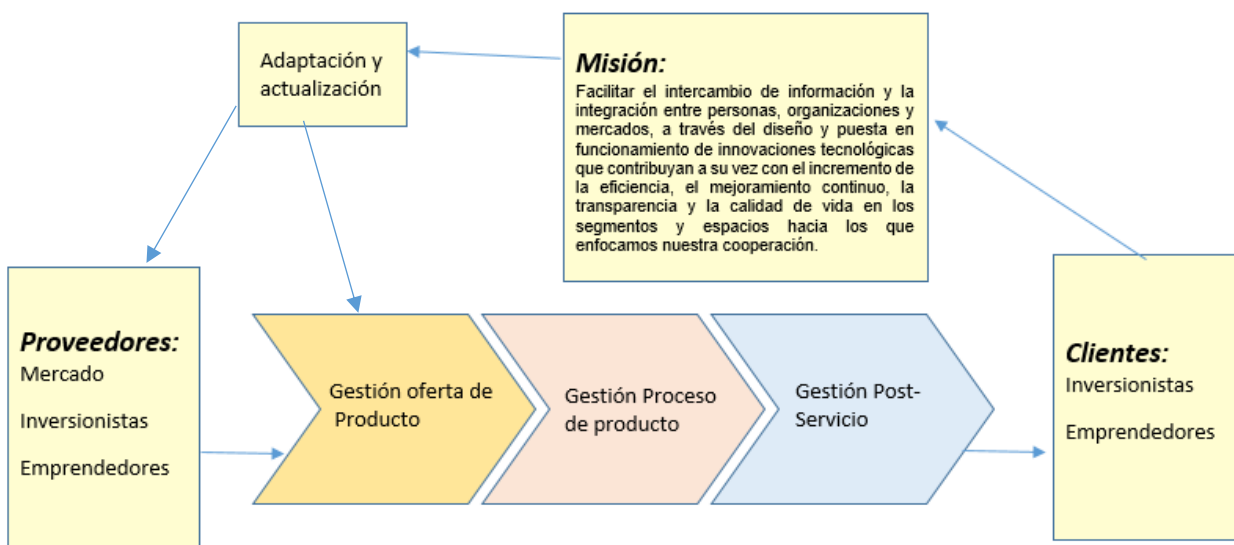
Adaptación y actualización

Misión:
Facilitar el intercambio de información y la integración entre personas, organizaciones y mercados, a través del diseño y puesta en funcionamiento de innovaciones tecnológicas que contribuyan a su vez con el incremento de la eficiencia, el mejoramiento continuo, la transparencia y la calidad de vida en los segmentos y espacios hacia los que enfocamos nuestra cooperación.

Proveedores:
Mercado
Inversionistas
Emprendedores

Gestión oferta de Producto

Gestión Proceso de producto

Gestión Post-Servicio

Clientes:
Inversionistas
Emprendedores